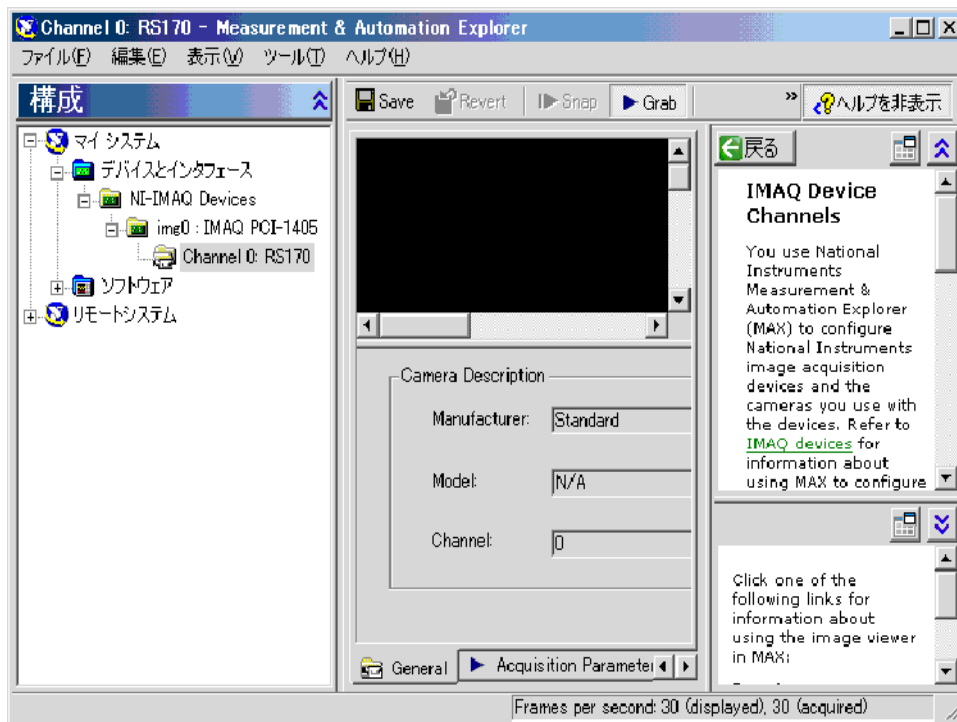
Channel 0: RS170 - Measurement & Automation Explorer

ファイル(F) 編集(E) 表示(V) ツール(T) ヘルプ(H)

構成

マイ システム
デバイスとインタフェース
NI-IMAQ Devices
img0 : IMAQ PCI-1405
Channel 0: RS170
ソフトウェア
リモートシステム

Save Revert Snap Grab

ヘルプを非表示

Camera Description

Manufacturer: Standard

Model: N/A

Channel: 0

General Acquisition Paramete

戻る

IMAQ Device Channels

You use National Instruments Measurement & Automation Explorer (MAX) to configure National Instruments image acquisition devices and the cameras you use with the devices. Refer to IMAQ devices for information about using MAX to configure

Click one of the following links for information about using the image viewer in MAX:

Frames per second: 30 (displayed), 30 (acquired)